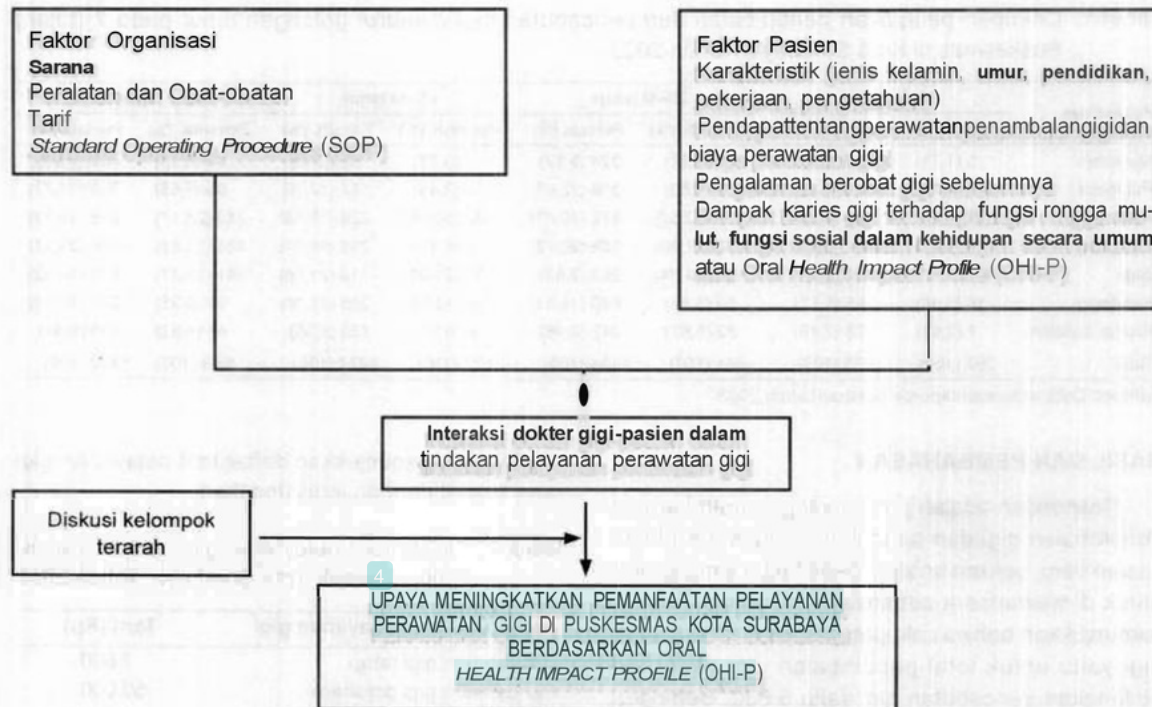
Faktor Organisasi
Sarana
Peralatan dan Obat-obatan
Tarif
*Standard Operating Procedure* (SOP)

Faktor Pasien
Karakteristik (ienis kelamin, umur, pendidikan, pekerjaan, pengetahuan)
Pendapattentangperawatanpenambalangigidan biaya perawatan gigi
Pengalaman berobat gigi sebelumnya
Dampak karies gigi terhadap fungsi rongga mulut, fungsi sosial dalam kehidupan secara umum atau Oral *Health Impact Profile* (OHI-P)

Interaksi dokter gigi-pasien dalam tindakan pelayanan perawatan gigi

Diskusi kelompok terarah

UPAYA MENINGKATKAN PEMANFAATAN PELAYANAN PERAWATAN GIGI DI PUSKESMAS KOTA SURABAYA BERDASARKAN ORAL *HEALTH IMPACT PROFILE* (OHI-P)